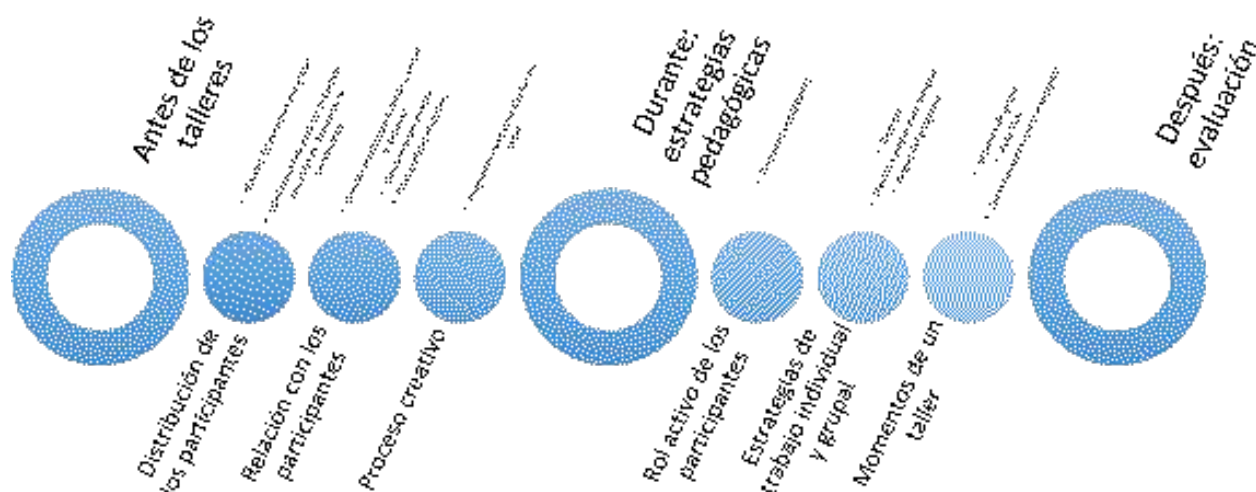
Antes de los talleres

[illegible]

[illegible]

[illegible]

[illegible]

Durante: estrategias pedagógicas

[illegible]

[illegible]

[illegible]

Después: evaluación

Distribución de los participantes

Relación con los participantes

Proceso creativo

Rol activo de los participantes

Estrategias de trabajo individual y grupal

Momentos de un taller